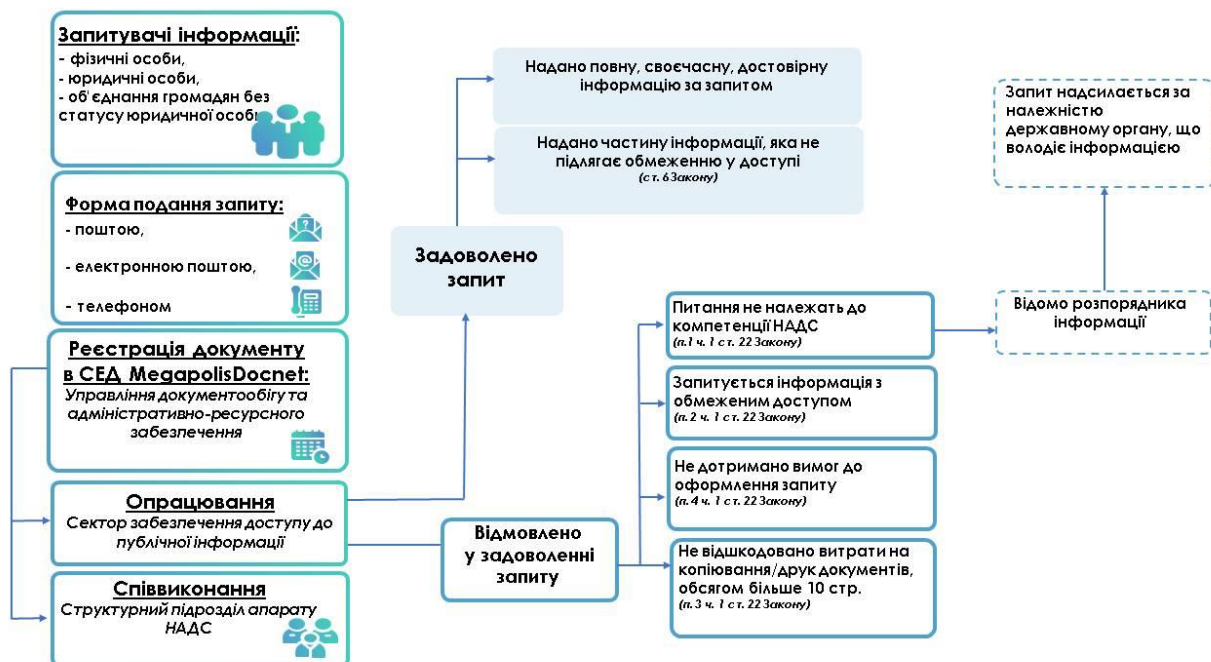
Запитувачі інформації:
- фізичні особи,
- юридичні особи,
- об'єднання громадян без статусу юридичної особи

Форма подання запиту:
- поштою,
- електронною поштою,
- телефоном

Реєстрація документу в СЕД MegapolisDocnet:
Управління документообігу та адміністративно-ресурсного забезпечення

Опрацювання
Сектор забезпечення доступу до публічної інформації

Співвиконання
Структурний підрозділ апарату НАДС

Задоволено запит

Надано повну, своєчасну, достовірну інформацію за запитом

Надано частину інформації, яка не підлягає обмеженню у доступі
(ст. 6 Закону)

Відмовлено у задоволенні запиту

Питання не належать до компетенції НАДС
(п.1 ч. 1 ст. 22 Закону)

Запитується інформація з обмеженим доступом
(п. 2 ч. 1 ст. 22 Закону)

Не дотримано вимог до оформлення запиту
(п. 4 ч. 1 ст. 22 Закону)

Не відшкодовано витрати на копіювання/друк документів, обсягом більше 10 стр.
(п. 3 ч. 1 ст. 22 Закону)

Відомо розпорядника інформації

Запит надсилається за належністю державному органу, що володіє інформацією